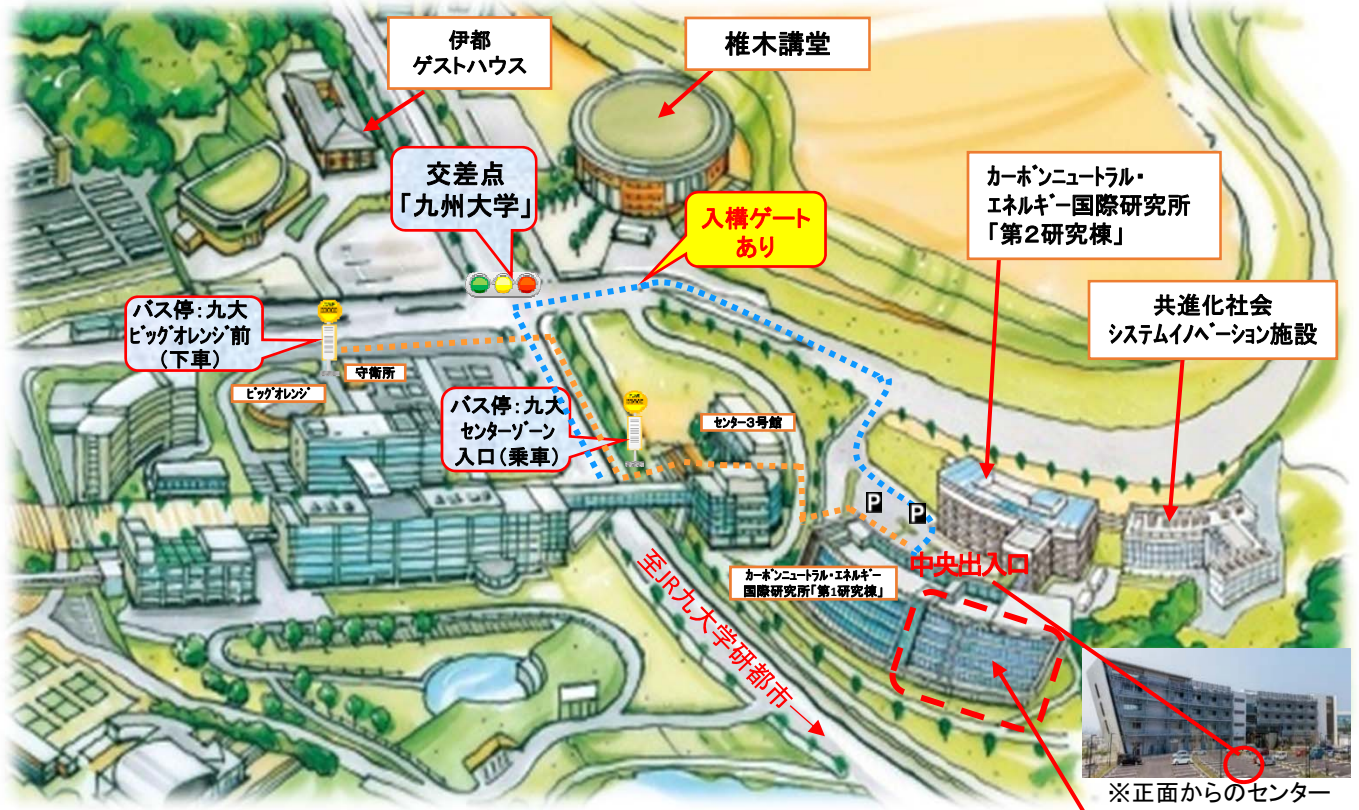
伊都
ゲストハウス

椎木講堂

交差点
「九州大学」

入構ゲート
あり

カーボンニュートラル・
エネルギー国際研究所
「第2研究棟」

共進化社会
システムイノベーション施設

バス停：九大
ビッグオレンジ前
（下車）

守衛所

ビッグオレンジ

バス停：九大
センターゾーン
入口（乗車）

センター3号館

P

P

中央出入口

カーボンニュートラル・エネルギー
国際研究所「第1研究棟」

至JR九大学研都市

※正面からのセンター